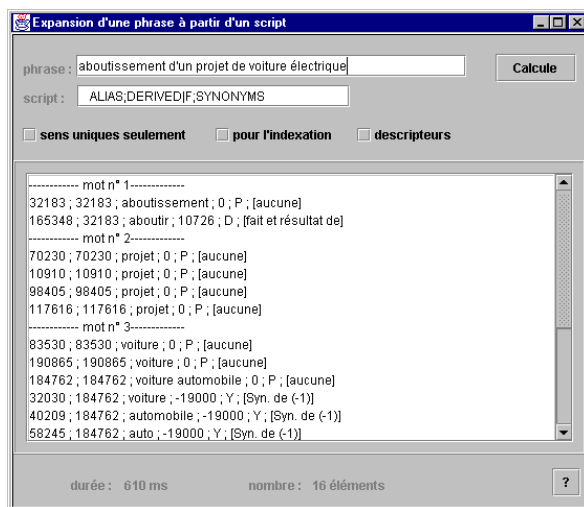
Expansion d'une phrase à partir d'un script

phrase : aboutissement d'un projet de voiture électrique

Calcule

script : ALIAS;DERIVEDIF;SYNONYMS

sens uniques seulement

pour l'indexation

descripteurs

------------ mot n° 1------------
32183 ; 32183 ; aboutissement ; 0 ; P ; [aucune]
165348 ; 32183 ; aboutir ; 10726 ; D ; [fait et résultat de]
------------ mot n° 2------------
70230 ; 70230 ; projet ; 0 ; P ; [aucune]
10910 ; 10910 ; projet ; 0 ; P ; [aucune]
98405 ; 98405 ; projet ; 0 ; P ; [aucune]
117616 ; 117616 ; projet ; 0 ; P ; [aucune]
------------ mot n° 3------------
83530 ; 83530 ; voiture ; 0 ; P ; [aucune]
190865 ; 190865 ; voiture ; 0 ; P ; [aucune]
184762 ; 184762 ; voiture automobile ; 0 ; P ; [aucune]
32030 ; 184762 ; voiture ; -19000 ; Y ; [Syn. de (-1)]
40209 ; 184762 ; automobile ; -19000 ; Y ; [Syn. de (-1)]
58245 ; 184762 ; auto ; -19000 ; Y ; [Syn. de (-1)]

durée : 610 ms

nombre : 16 éléments

?